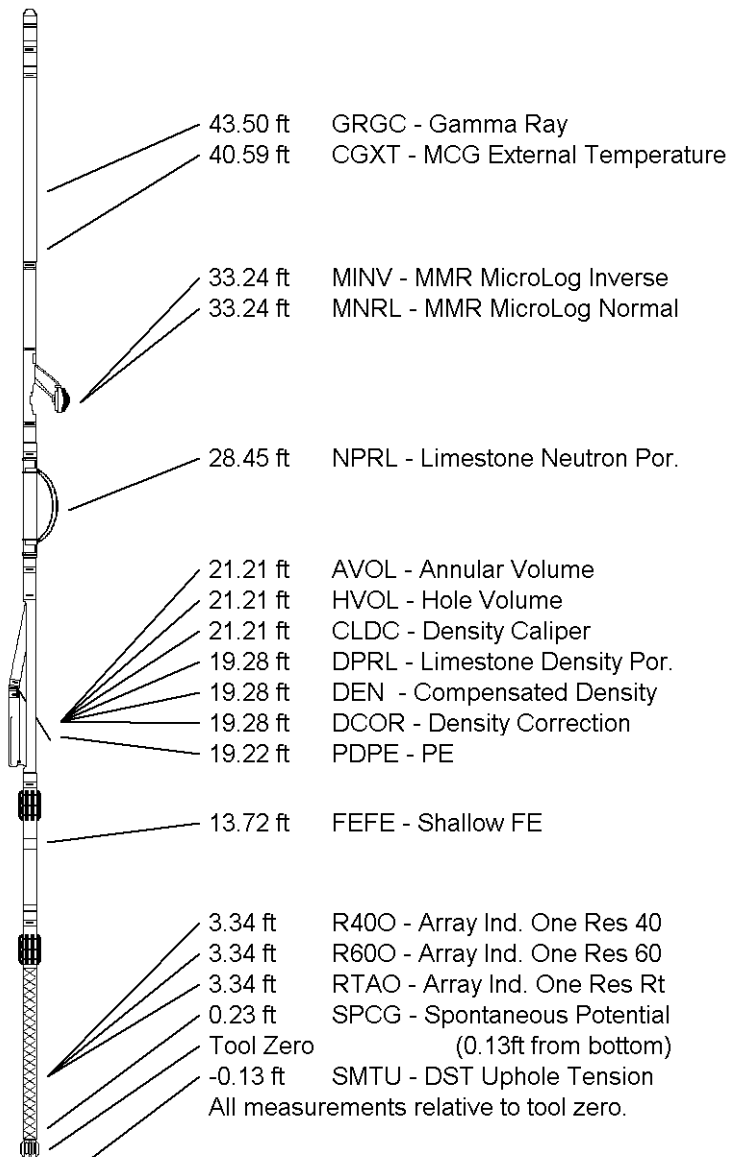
43.50 ft GRGC - Gamma Ray
40.59 ft CGXT - MCG External Temperature

33.24 ft MINV - MMR MicroLog Inverse
33.24 ft MNRL - MMR MicroLog Normal

28.45 ft NPRL - Limestone Neutron Por.

21.21 ft AVOL - Annular Volume
21.21 ft HVOL - Hole Volume
21.21 ft CLDC - Density Caliper
19.28 ft DPRL - Limestone Density Por.
19.28 ft DEN - Compensated Density
19.28 ft DCOR - Density Correction
19.22 ft PDPE - PE

13.72 ft FEFE - Shallow FE

3.34 ft R40O - Array Ind. One Res 40
3.34 ft R60O - Array Ind. One Res 60
3.34 ft RTAO - Array Ind. One Res Rt
0.23 ft SPCG - Spontaneous Potential
Tool Zero (0.13ft from bottom)
-0.13 ft SMTU - DST Uphole Tension
All measurements relative to tool zero.